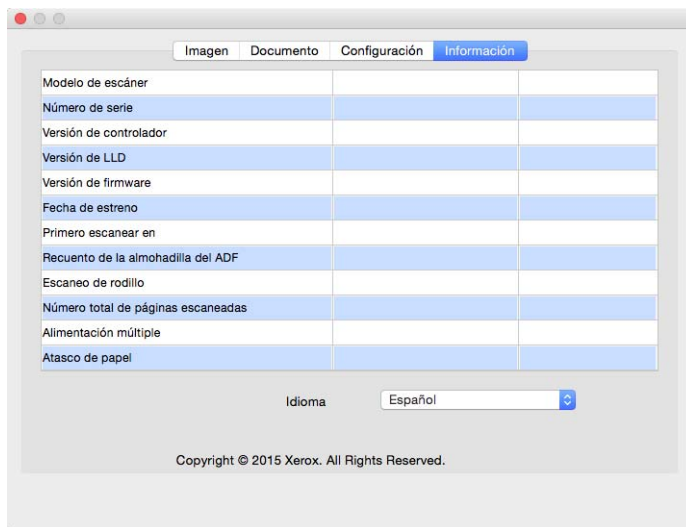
Imagen | Documento | Configuración | Información

| | | |
|---|---|---|
| Modelo de escáner | | |
| Número de serie | | |
| Versión de controlador | | |
| Versión de LLD | | |
| Versión de firmware | | |
| Fecha de estreno | | |
| Primero escanear en | | |
| Recuento de la almohadilla del ADF | | |
| Escaneo de rodillo | | |
| Número total de páginas escaneadas | | |
| Alimentación múltiple | | |
| Atasco de papel | | |

Idioma Español

Copyright © 2015 Xerox. All Rights Reserved.